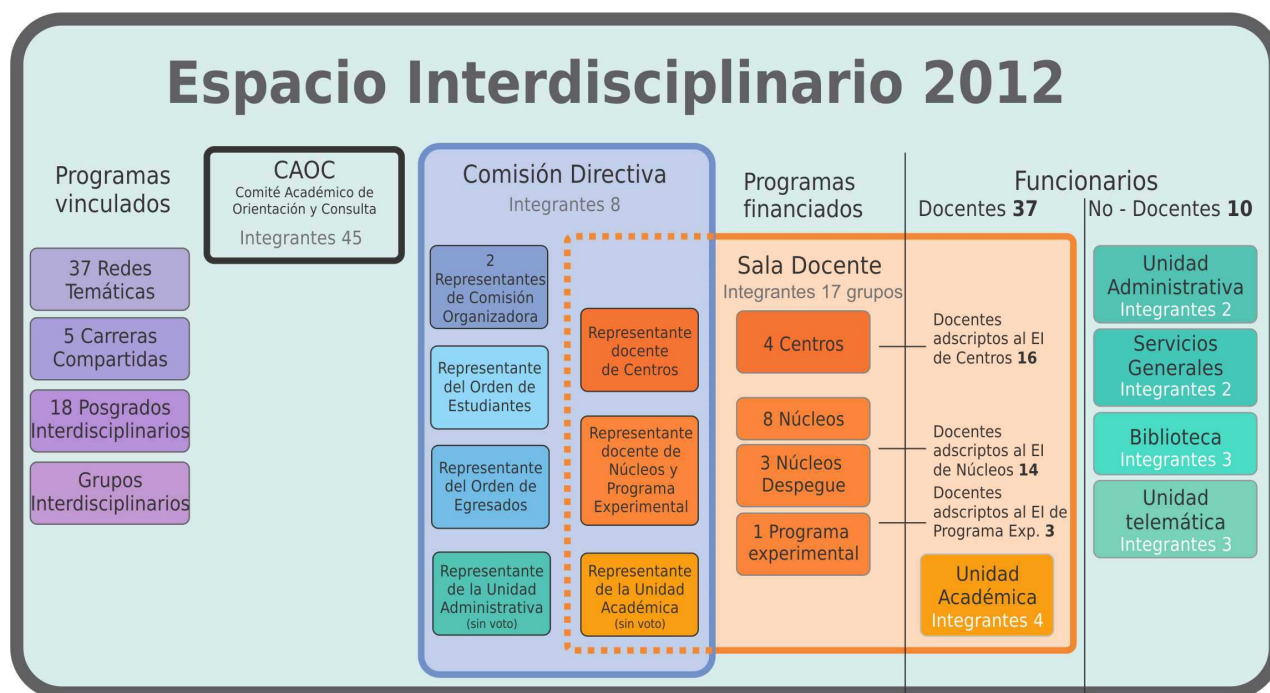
Espacio Interdisciplinario 2012

Programas vinculados

37 Redes Temáticas

5 Carreras Compartidas

18 Posgrados Interdisciplinarios

Grupos Interdisciplinarios

CAOC
Comité Académico de Orientación y Consulta
Integrantes 45

Comisión Directiva
Integrantes 8

2 Representantes de Comisión Organizadora

Representante del Orden de Estudiantes

Representante del Orden de Egresados

Representante de la Unidad Administrativa (sin voto)

Representante docente de Centros

Representante docente de Núcleos y Programa Experimental

Representante de la Unidad Académica (sin voto)

Programas financiados

Sala Docente
Integrantes 17 grupos

4 Centros

8 Núcleos

3 Núcleos Despegue

1 Programa experimental

Unidad Académica
Integrantes 4

Funcionarios
Docentes **37**

Docentes adscriptos al EI de Centros **16**

Docentes adscriptos al EI de Núcleos **14**

Docentes adscriptos al EI de Programa Exp. **3**

No - Docentes **10**

Unidad Administrativa
Integrantes 2

Servicios Generales
Integrantes 2

Biblioteca
Integrantes 3

Unidad telemática
Integrantes 3